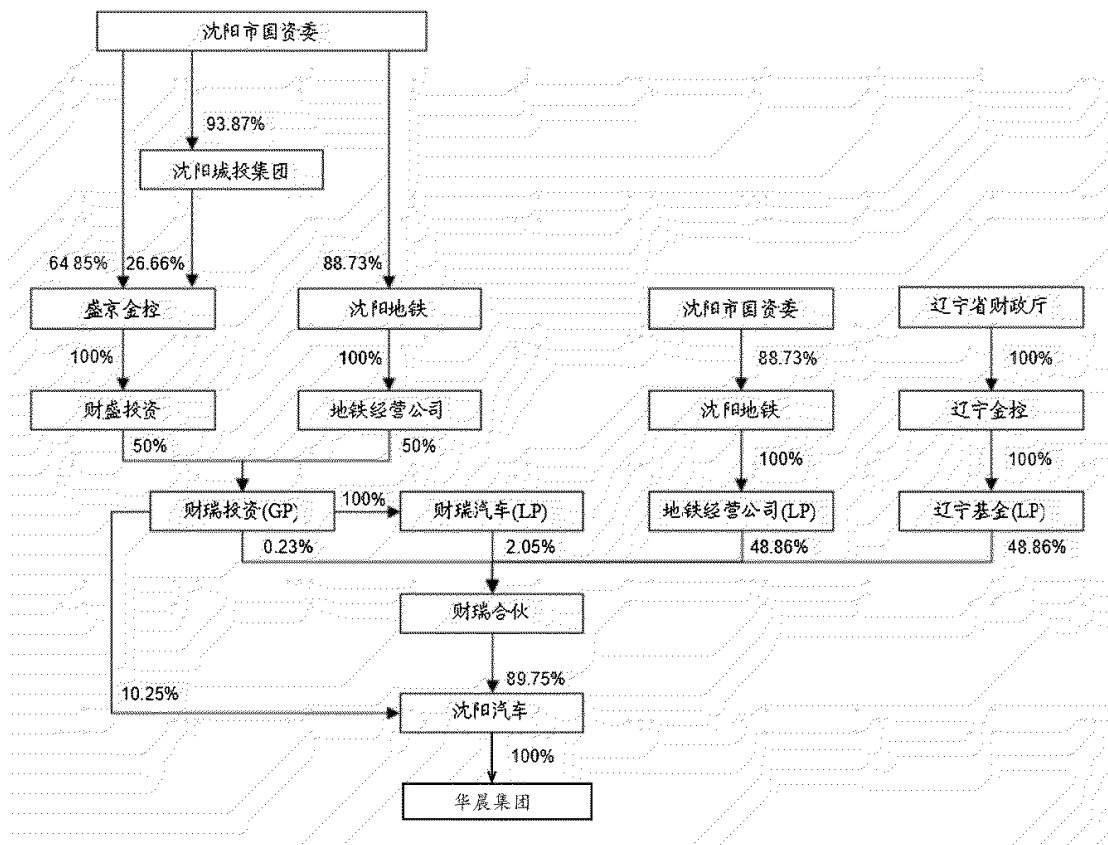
沈阳市国资委

93.87%

沈阳城投集团

64 85%

26.66%

88.73%

盛京金控

沈阳地铁

沈阳市国资委

辽宁省财政厅

100%

100%

88.73%

100%

财盛投资

地铁经营公司

沈阳地铁

辽宁金控

50%

50%

100%

100%

财瑞投资(GP)

100%

财瑞汽车(LP)

地铁经营公司(LP)

辽宁基金(LP)

0.23%

2.05%

48.86%

48.86%

财瑞合伙

89.75%

10.25%

沈阳汽车

100%

华晨集团